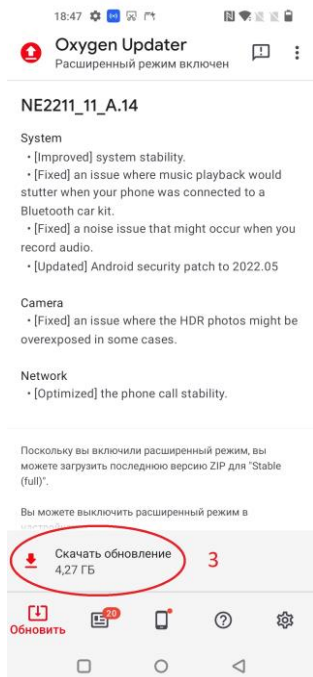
18:47

Oxygen Updater
Расширенный режим включен

NE2211_11_A.14

System
• [Improved] system stability.
• [Fixed] an issue where music playback would stutter when your phone was connected to a Bluetooth car kit.
• [Fixed] a noise issue that might occur when you record audio.
• [Updated] Android security patch to 2022.05

Camera
• [Fixed] an issue where the HDR photos might be overexposed in some cases.

Network
• [Optimized] the phone call stability.

Поскольку вы включили расширенный режим, вы можете загрузить последнюю версию ZIP для "Stable (full)".

Вы можете выключить расширенный режим в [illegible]

Скачать обновление
4,27 ГБ

3

Обновить

20